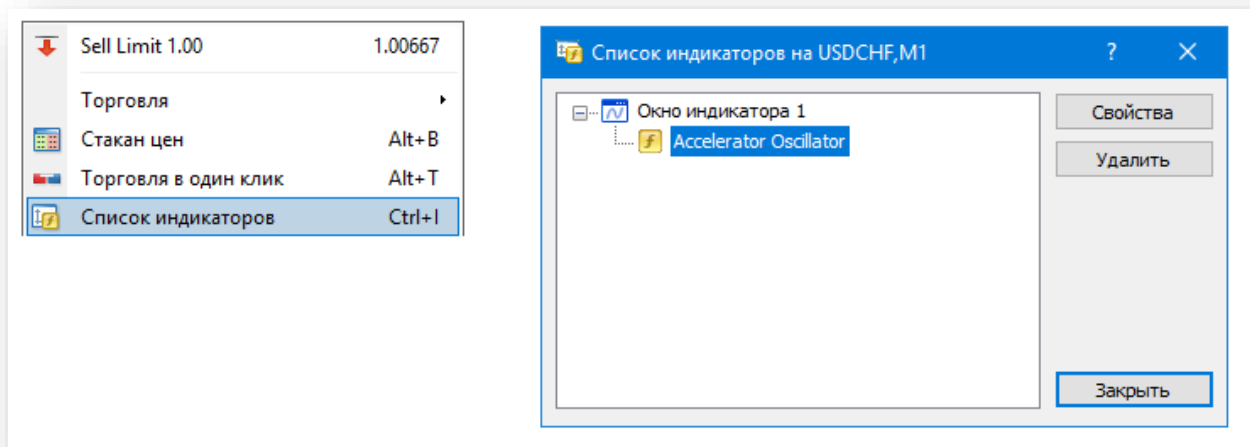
Sell Limit 1.00 1.00667

Торговля

Стакан цен Alt+B

Торговля в один клик Alt+T

Список индикаторов Ctrl+I

Список индикаторов на USDCHF,M1

?

Окно индикатора 1

Accelerator Oscillator

Свойства

Удалить

Закрыть